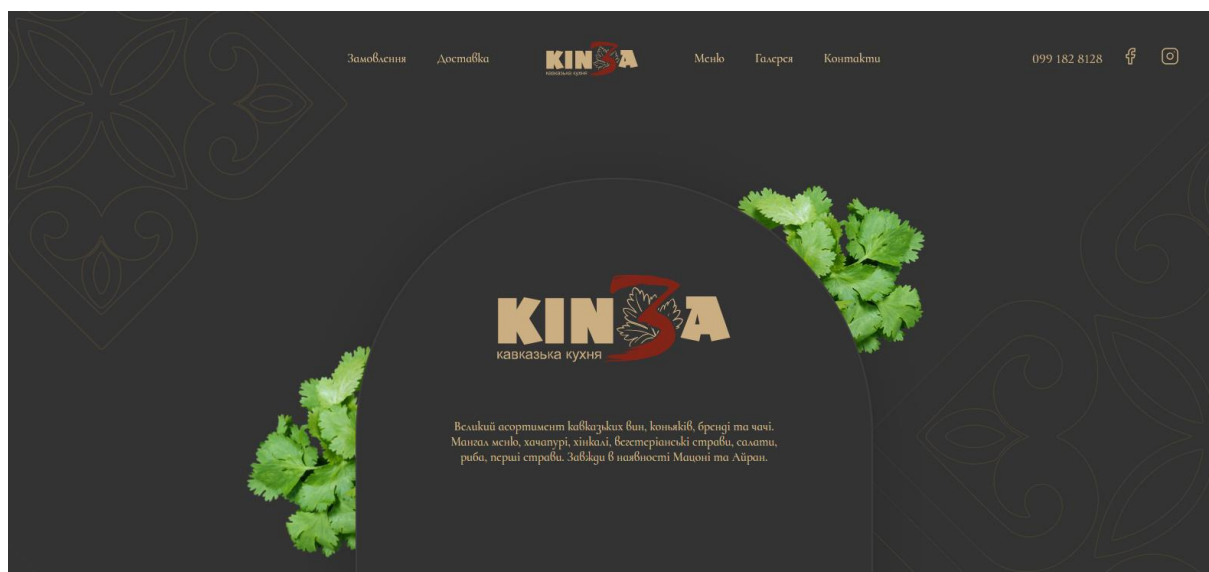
Замовлення Доставка KINZA кавказька кухня Меню Галерея Контакти 099 182 8128

KINZA
кавказька кухня

Великий асортимент кавказьких вин, коньяків, бренді та чачі. Мангал меню, хачапурі, хінкалі, вегетеріанські страви, салати, риба, перші страви. Завжди в наявності Мацоні та Айран.